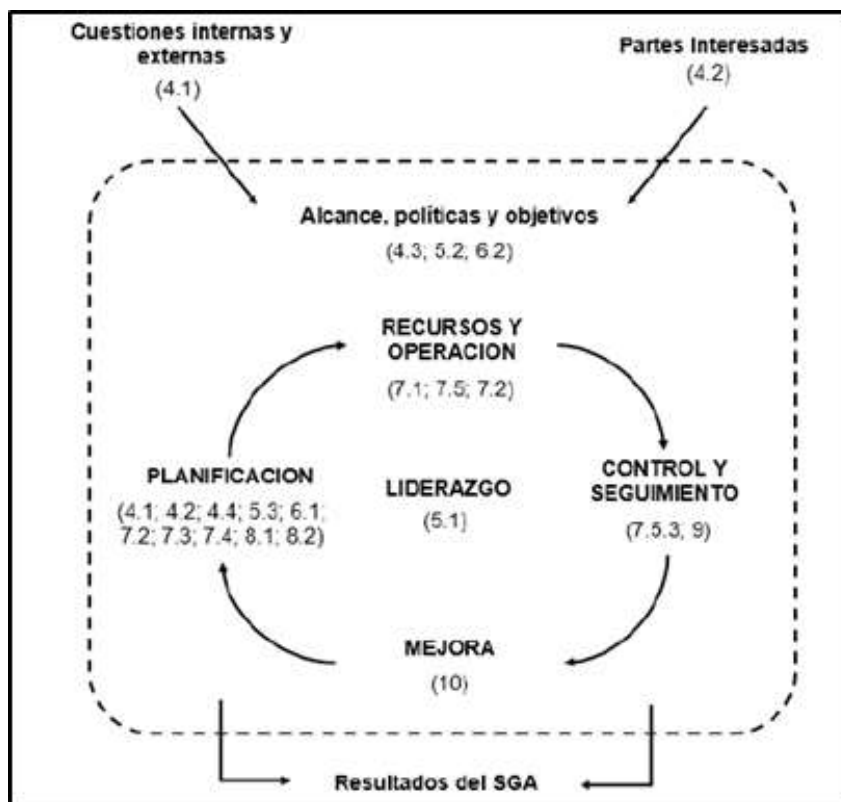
Cuestiones internas y externas
(4.1)

Partes Interesadas
(4.2)

Alcance, políticas y objetivos
(4.3; 5.2; 6.2)

RECURSOS Y OPERACION
(7.1; 7.5; 7.2)

PLANIFICACION
(4.1; 4.2; 4.4; 5.3; 6.1; 7.2; 7.3; 7.4; 8.1; 8.2)

LIDERAZGO
(5.1)

CONTROL Y SEGUIMIENTO
(7.5.3, 9)

MEJORA
(10)

Resultados del SGA